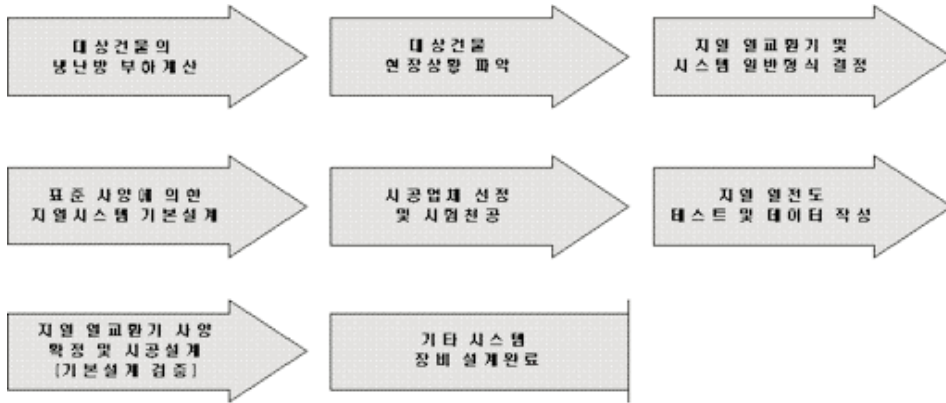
대상건물의
냉난방 부하계산

대상건물
현장상황 파악

지열 열교환기 및
시스템 일반형식 결정

표준 사양에 의한
지열시스템 기본설계

시공업체 선정
및 시험천공

지열 열전도
테스트 및 데이터 작성

지열 열교환기 사양
확정 및 시공설계
[기본설계 검증]

기타 시스템
장비 설계완료